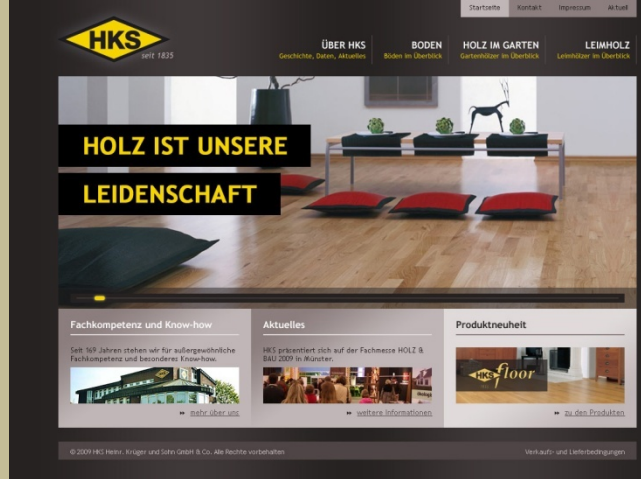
Startseite Kontakt Impressum Aktuell

HKS
seit 1835

ÜBER HKS
Geschichte, Daten, Aktuelles

BODEN
Böden im Überblick

HOLZ IM GARTEN
Gartenhölzer im Überblick

LEIMHOLZ
Leimhölzer im Überblick

HOLZ IST UNSERE
LEIDENSCHAFT

Fachkompetenz und Know-how

Seit 169 Jahren stehen wir für außergewöhnliche Fachkompetenz und besonderes Know-how.

mehr über uns

Aktuelles

HKS präsentiert sich auf der Fachmesse HOLZ & BAU 2009 in Münster.

weitere Informationen

Produktneuheit

HKS floor

zu den Produkten

© 2009 HKS Heinr. Krüger und Sohn GmbH & Co. Alle Rechte vorbehalten

Verkaufs- und Lieferbedingungen